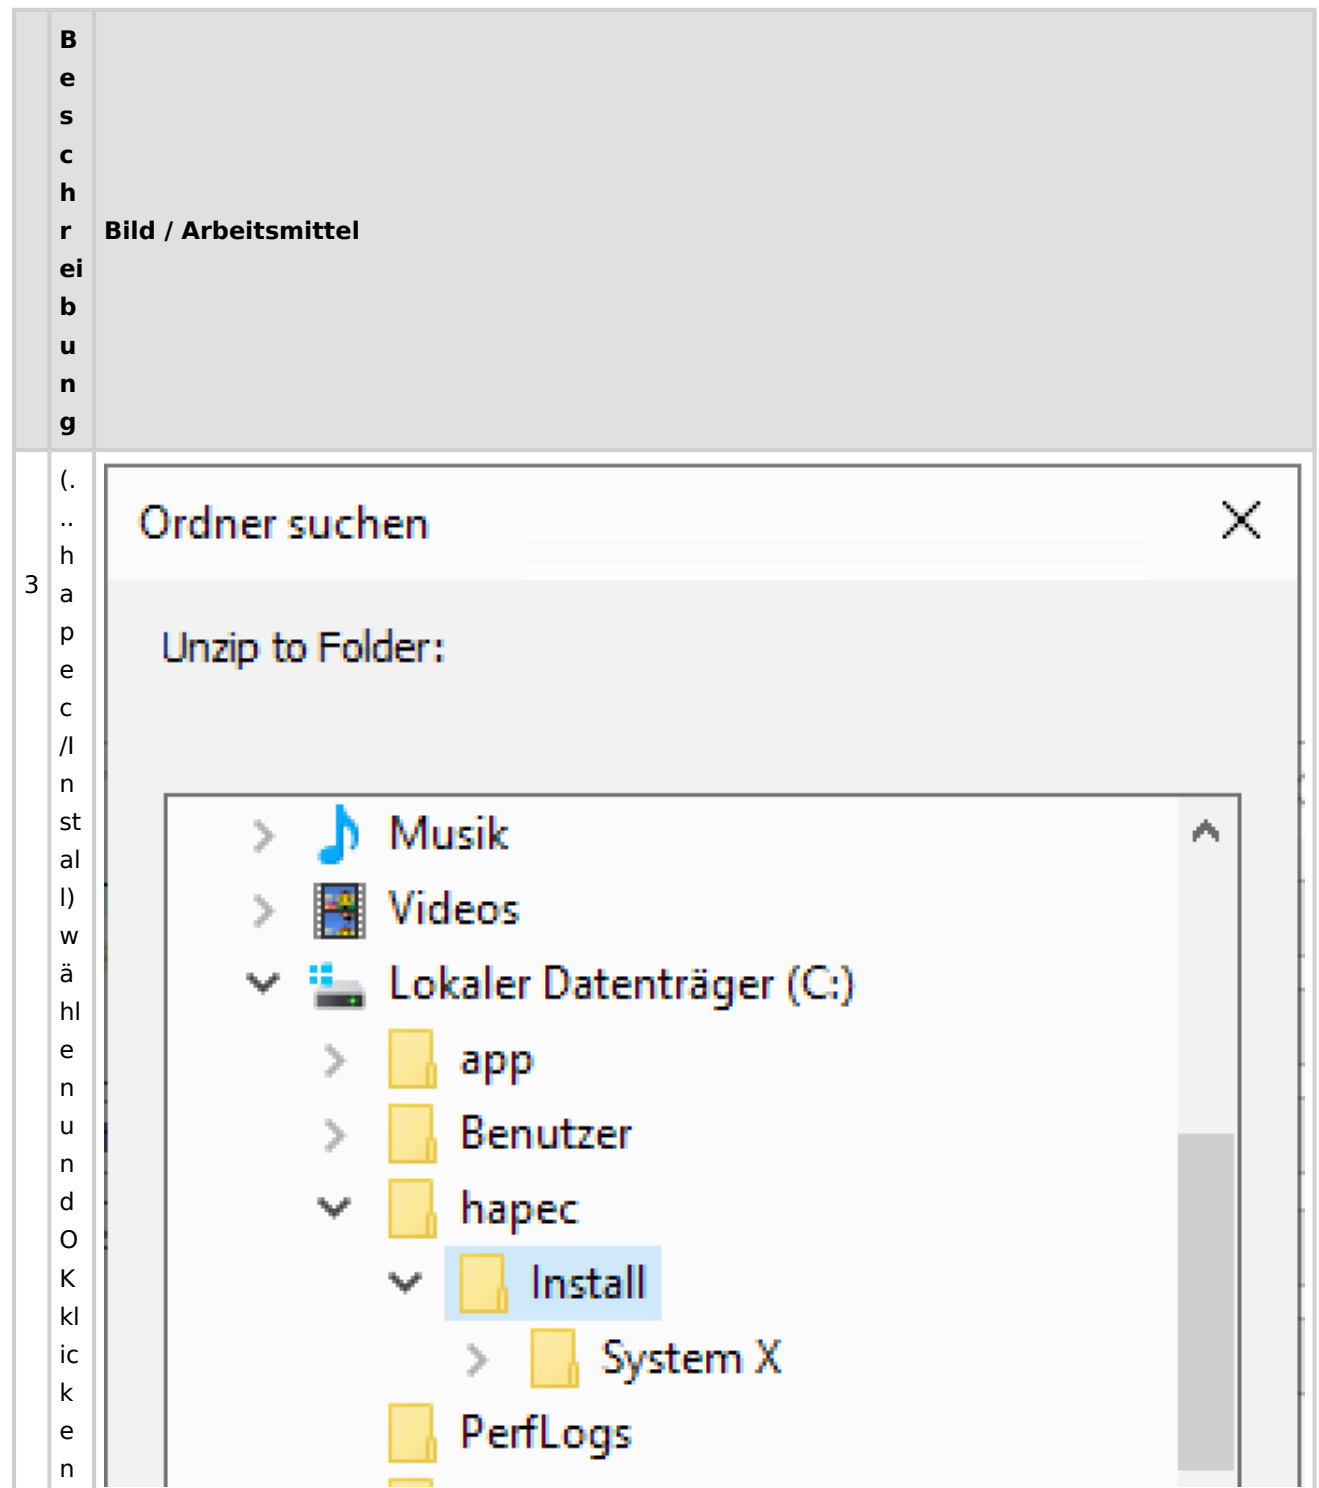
|  | Beschreibung | Bild / Arbeitsmittel |
|---|---|---|
| 3 | (...hapec/Install) wählen und OK klicken | Ordner suchen<br>Unzip to Folder:<br>Musik<br>Videos<br>Lokaler Datenträger (C:)<br>app<br>Benutzer<br>hapec<br>Install<br>System X<br>PerfLogs |